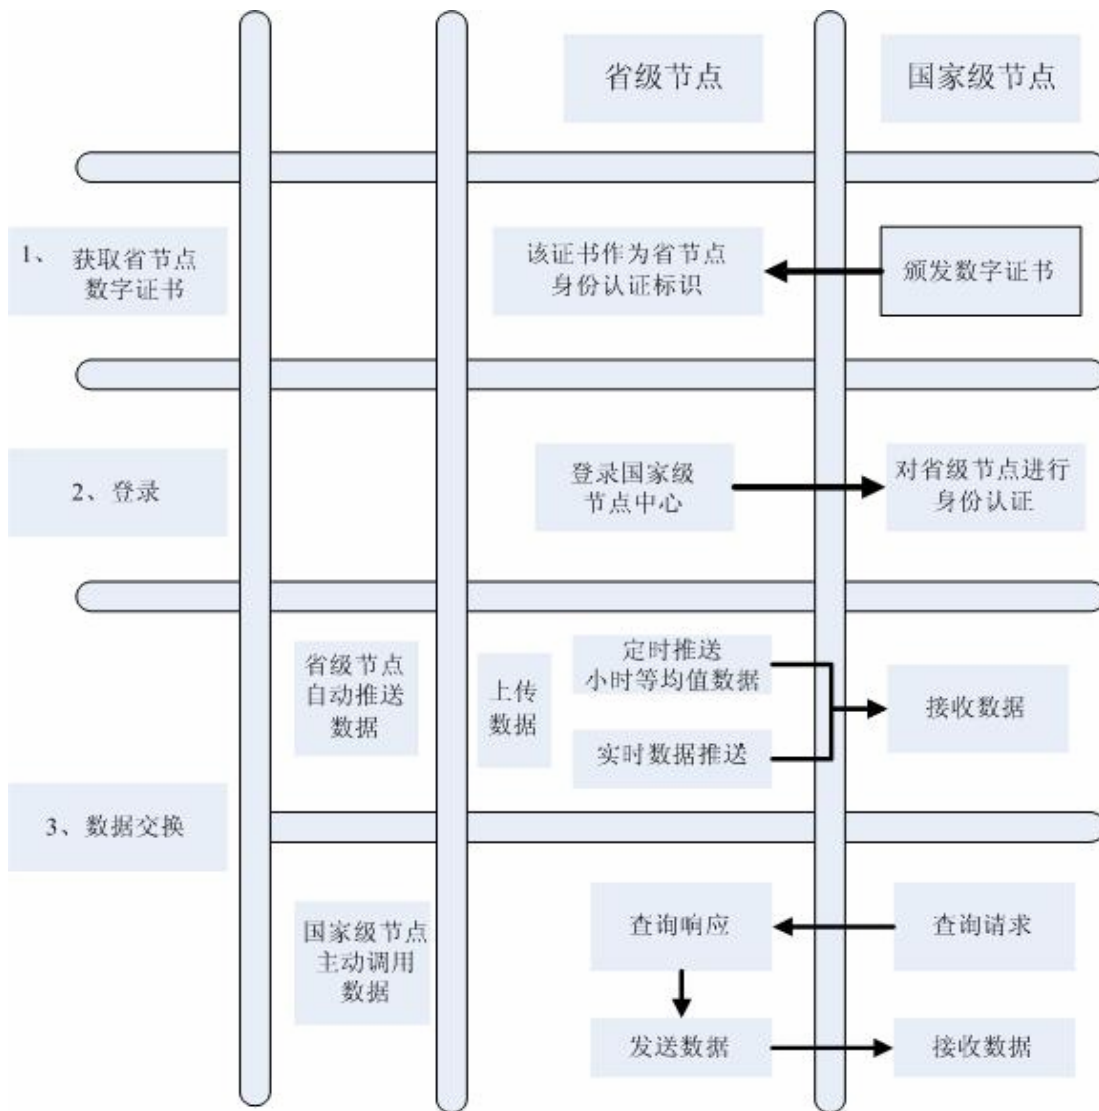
省级节点

国家级节点

1、 获取省节点数字证书

该证书作为省节点身份认证标识

颁发数字证书

2、登录

登录国家级节点中心

对省级节点进行身份认证

省级节点自动推送数据

上传数据

定时推送小时等均值数据

实时数据推送

接收数据

3、数据交换

国家级节点主动调用数据

查询响应

查询请求

发送数据

接收数据